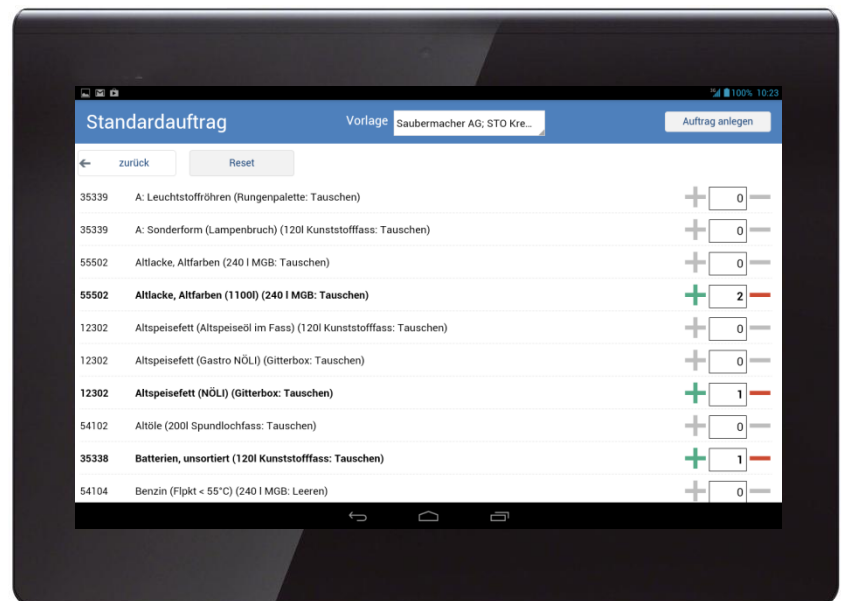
100% 10:23

Standardauftrag

Vorlage Saubermacher AG; STO Kre...

Auftrag anlegen

zurück

Reset

| | | | |
|---|---|---|---|
| 35339 | A: Leuchtstoffröhren (Rungenpalette: Tauschen) | + 0 − |
| 35339 | A: Sonderform (Lampenbruch) (120l Kunststofffass: Tauschen) | + 0 − |
| 55502 | Altlacke, Altfarben (240 l MGB: Tauschen) | + 0 − |
| **55502** | **Altlacke, Altfarben (1100l) (240 l MGB: Tauschen)** | + 2 − |
| 12302 | Altspeisefett (Altspeiseöl im Fass) (120l Kunststofffass: Tauschen) | + 0 − |
| 12302 | Altspeisefett (Gastro NÖLI) (Gitterbox: Tauschen) | + 0 − |
| **12302** | **Altspeisefett (NÖLI) (Gitterbox: Tauschen)** | + 1 − |
| 54102 | Altöle (200l Spundlochfass: Tauschen) | + 0 − |
| **35338** | **Batterien, unsortiert (120l Kunststofffass: Tauschen)** | + 1 − |
| 54104 | Benzin (Flpkt < 55°C) (240 l MGB: Leeren) | + 0 − |